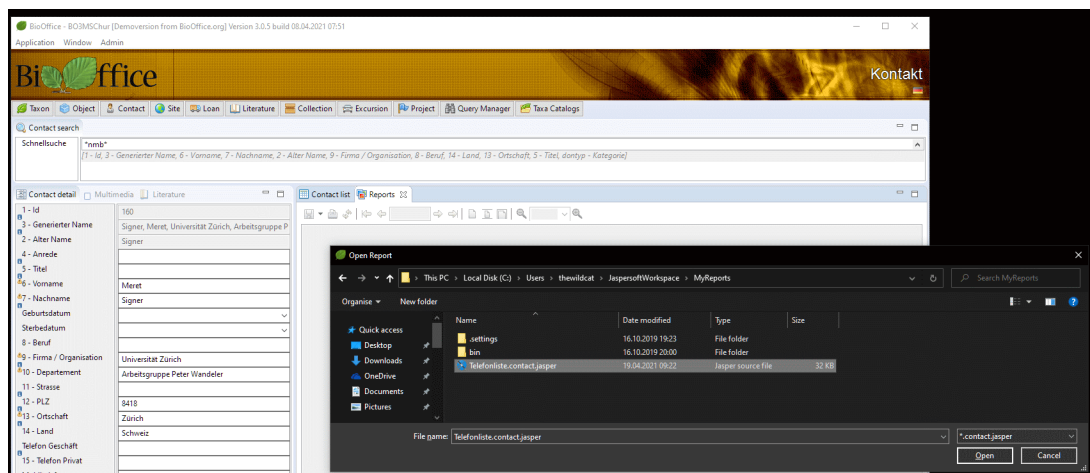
BioOffice - BO3MSChur [Demoversion from BioOffice.org] Version 3.0.5 build 08.04.2021 07:51

Application Window Admin

BioOffice

Kontakt

Taxon | Object | Contact | Site | Loan | Literature | Collection | Excursion | Project | Query Manager | Taxa Catalogs

Contact search

Schnellsuche

*nmb*

[1 - Id, 3 - Generierter Name, 6 - Vorname, 7 - Nachname, 2 - Alter Name, 9 - Firma / Organisation, 8 - Beruf, 14 - Land, 13 - Ortschaft, 5 - Titel, dontyp - Kategorie]

Contact detail | Multimedia | Literature

| | |
|---|---|
| 1 - Id | 160 |
| 3 - Generierter Name | Signer, Meret, Universität Zürich, Arbeitsgruppe P |
| 2 - Alter Name | Signer |
| 4 - Anrede | |
| 5 - Titel | |
| 6 - Vorname | Meret |
| 7 - Nachname | Signer |
| Geburtsdatum | |
| Sterbedatum | |
| 8 - Beruf | |
| 9 - Firma / Organisation | Universität Zürich |
| 10 - Departement | Arbeitsgruppe Peter Wandeler |
| 11 - Strasse | |
| 12 - PLZ | 8418 |
| 13 - Ortschaft | Zürich |
| 14 - Land | Schweiz |
| Telefon Geschäft | |
| 15 - Telefon Privat | |

Contact list | Reports

Open Report

This PC › Local Disk (C:) › Users › thewildcat › JaspersoftWorkspace › MyReports

Search MyReports

Organise ▾ New folder

Quick access
Desktop
Downloads
OneDrive
Documents
Pictures

| Name | Date modified | Type | Size |
|---|---|---|---|
| .settings | 16.10.2019 19:23 | File folder | |
| bin | 16.10.2019 20:00 | File folder | |
| Telefonliste.contact.jasper | 19.04.2021 09:22 | Jasper source file | 32 KB |

File name: Telefonliste.contact.jasper

*.contact.jasper

Open | Cancel